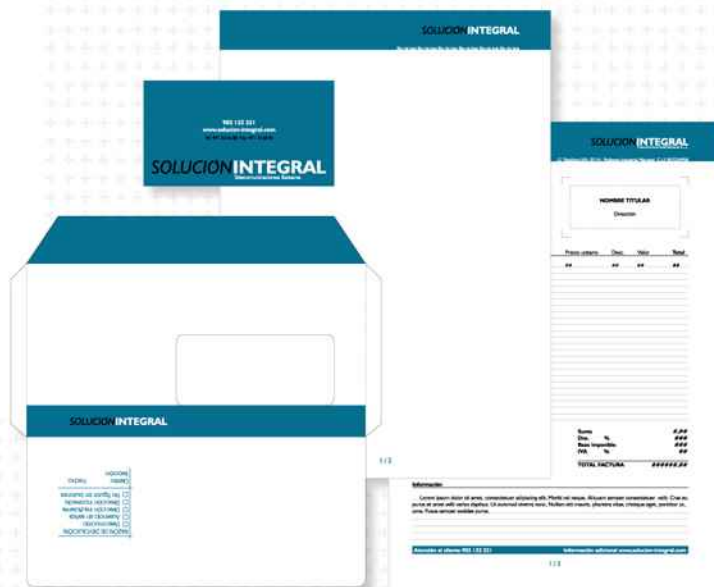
SOLUCIÓN INTEGRAL

902 132 321
www.solucion-integral.com
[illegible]

SOLUCIÓN INTEGRAL
Telecomunicaciones Baleares

SOLUCIÓN INTEGRAL
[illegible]

NOMBRE TITULAR
Dirección

| Precio unitario | Dto. | Valor | Total |
|---|---|---|---|
| ## | ## | ## | ## |

Suma #,##
Dto. % ###
Base Imponible ###
IVA % ##
TOTAL FACTURA ######,##

Información

Lorem ipsum dolor sit amet, consectetuer adipiscing elit. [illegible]

Atención al cliente 902 132 321
Información adicional www.solucion-integral.com

1/2

1/2

SOLUCIÓN INTEGRAL
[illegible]